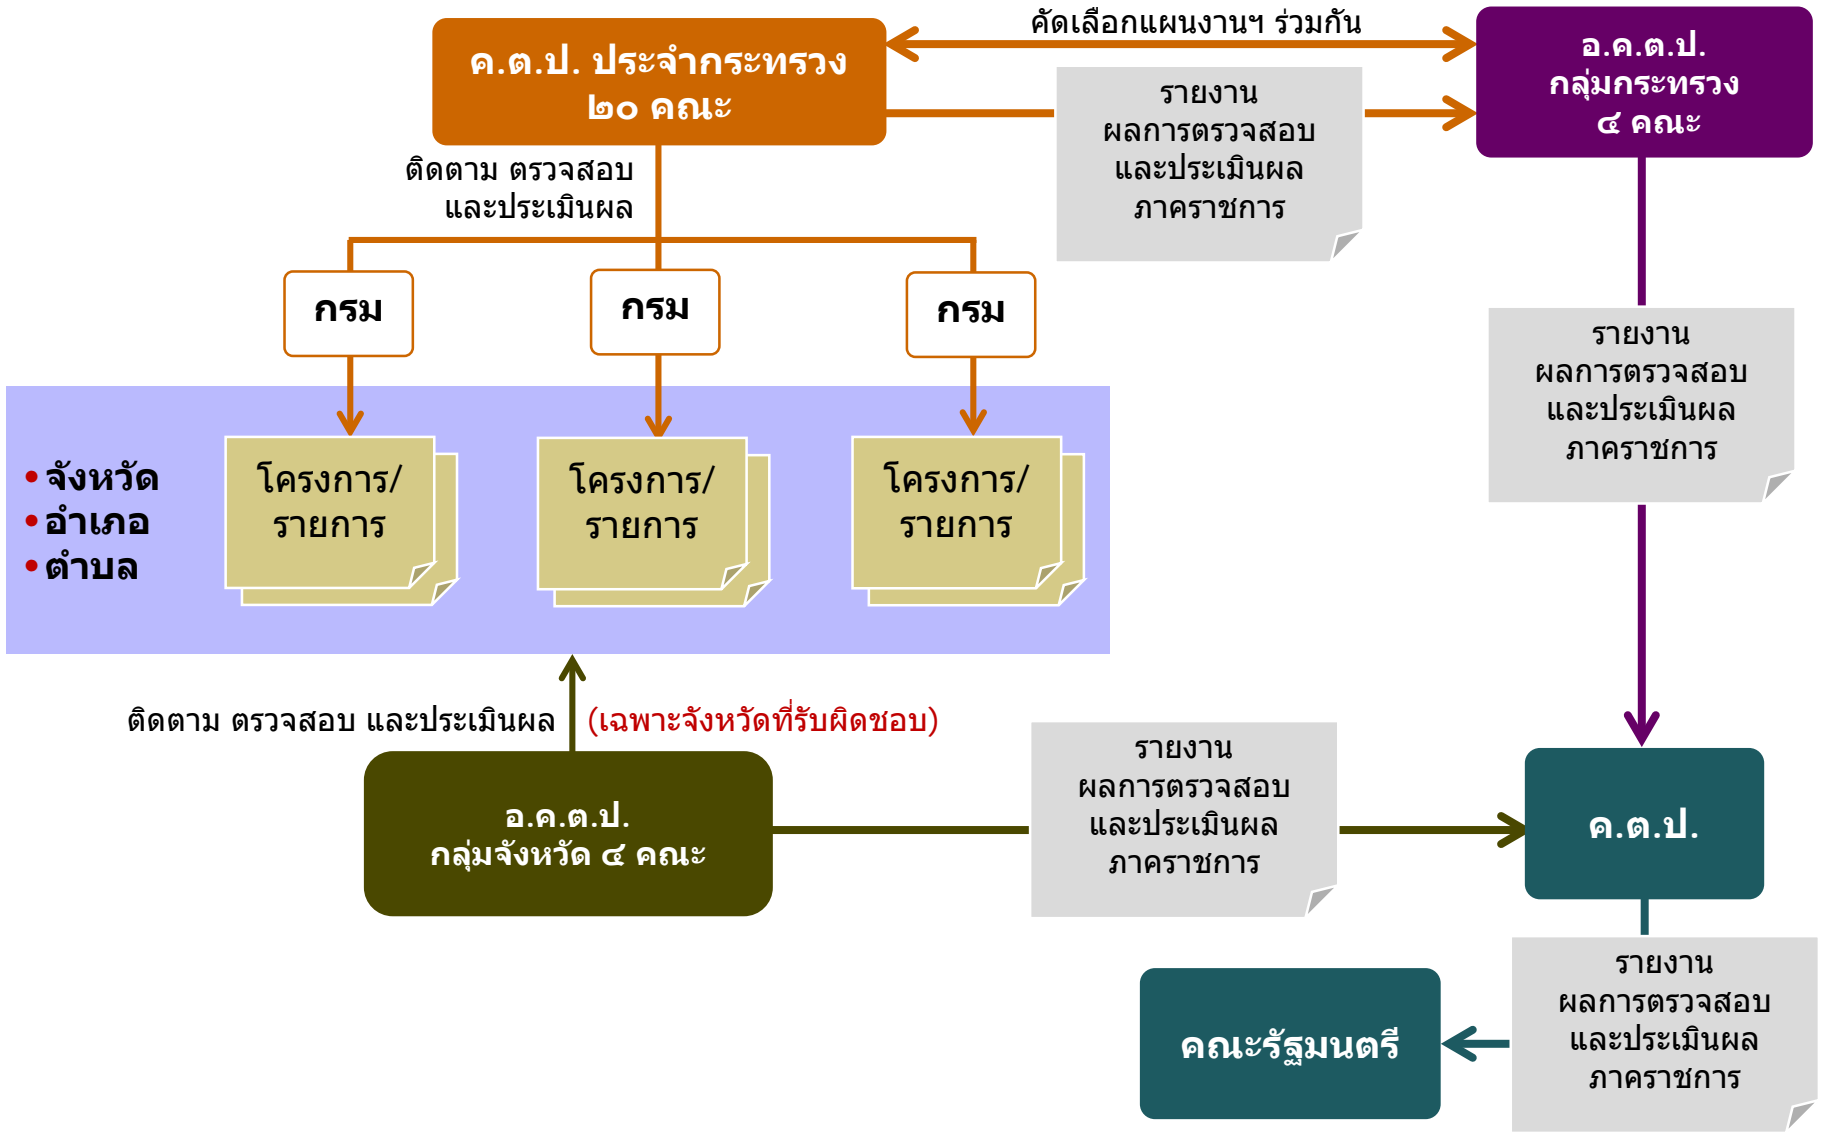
ค.ต.ป. ประจำกระทรวง ๒๐ คณะ

คัดเลือกแผนงานฯ ร่วมกัน

อ.ค.ต.ป. กลุ่มกระทรวง ๔ คณะ

รายงาน ผลการตรวจสอบ และประเมินผล ภาคราชการ

ติดตาม ตรวจสอบ และประเมินผล

กรม

กรม

กรม

รายงาน ผลการตรวจสอบ และประเมินผล ภาคราชการ

• จังหวัด
• อำเภอ
• ตำบล

โครงการ/ รายการ

โครงการ/ รายการ

โครงการ/ รายการ

ติดตาม ตรวจสอบ และประเมินผล (เฉพาะจังหวัดที่รับผิดชอบ)

อ.ค.ต.ป. กลุ่มจังหวัด ๔ คณะ

รายงาน ผลการตรวจสอบ และประเมินผล ภาคราชการ

ค.ต.ป.

รายงาน ผลการตรวจสอบ และประเมินผล ภาคราชการ

คณะรัฐมนตรี